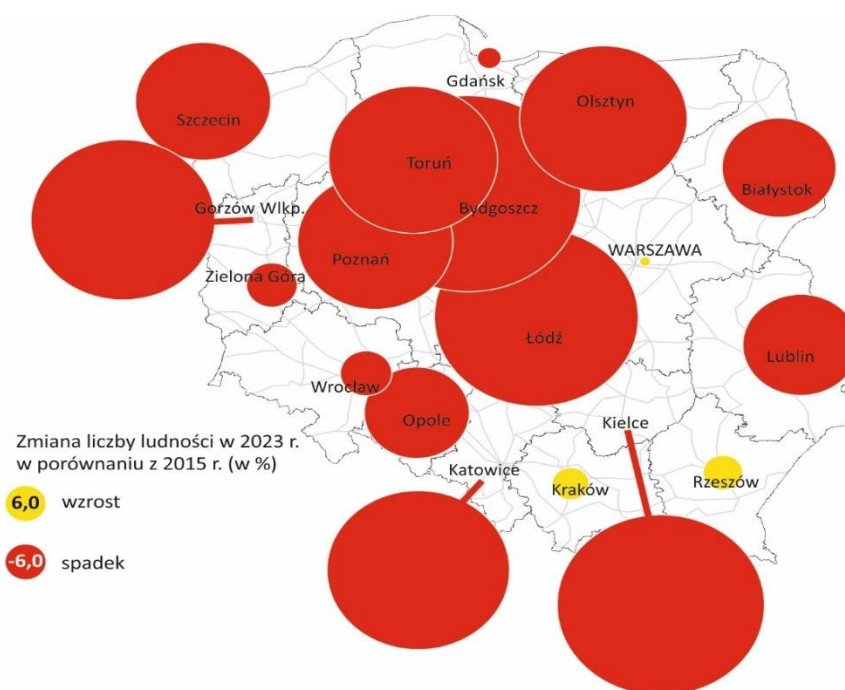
Gdańsk
Szczecin
Olsztyn
Toruń
Białystok
Gorzów Wlkp.
Bydgoszcz
WARSZAWA
Zielona Góra
Poznań
Łódź
Lublin
Wrocław
Opole
Kielce
Zmiana liczby ludności w 2023 r. w porównaniu z 2015 r. (w %)
Katowice
Kraków
Rzeszów
6,0 wzrost
-6,0 spadek